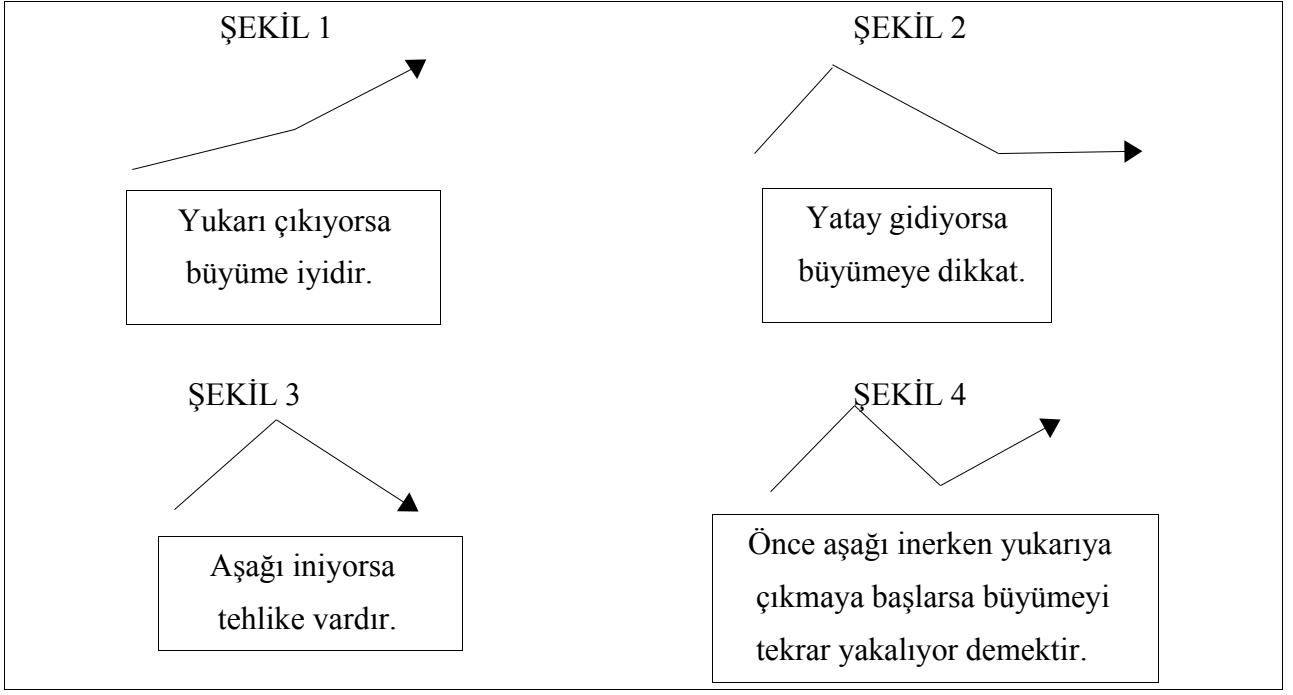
ŞEKİL 1

Yukarı çıkıyorsa büyüme iyidir.

ŞEKİL 2

Yatay gidiyorsa büyümeye dikkat.

ŞEKİL 3

Aşağı iniyorsa tehlike vardır.

ŞEKİL 4

Önce aşağı inerken yukarıya çıkmaya başlarsa büyümeyi tekrar yakalıyor demektir.